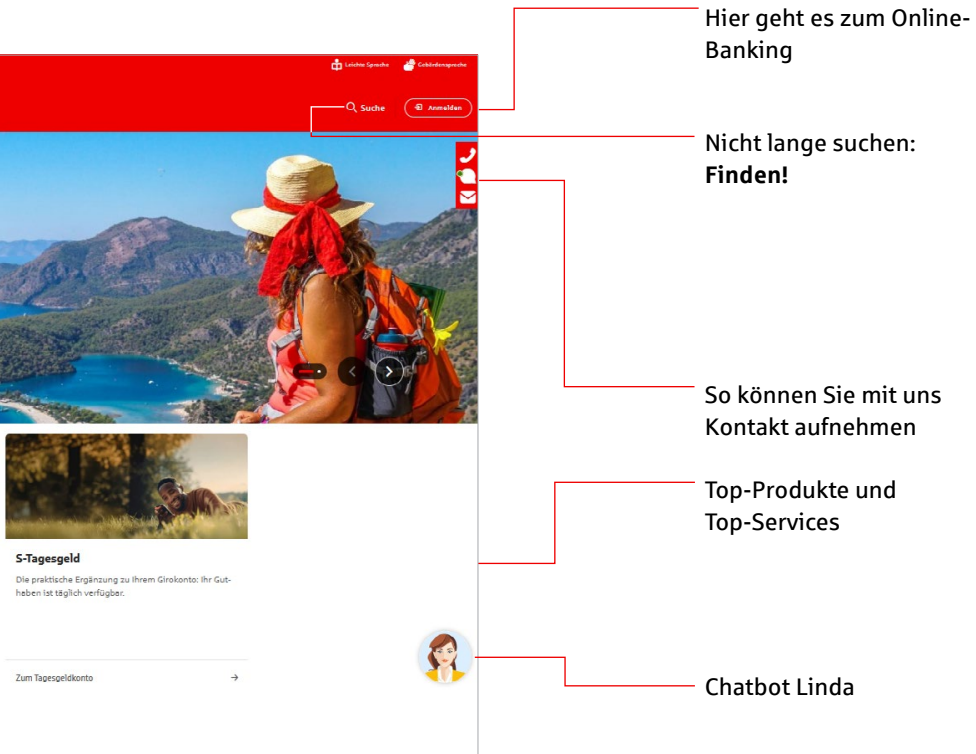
Leichte Sprache
Gebärdensprache
Suche
Anmelden

Hier geht es zum Online-Banking

Nicht lange suchen: **Finden!**

So können Sie mit uns Kontakt aufnehmen

Top-Produkte und Top-Services

S-Tagesgeld

Die praktische Ergänzung zu Ihrem Girokonto: Ihr Guthaben ist täglich verfügbar.

Zum Tagesgeldkonto

Chatbot Linda